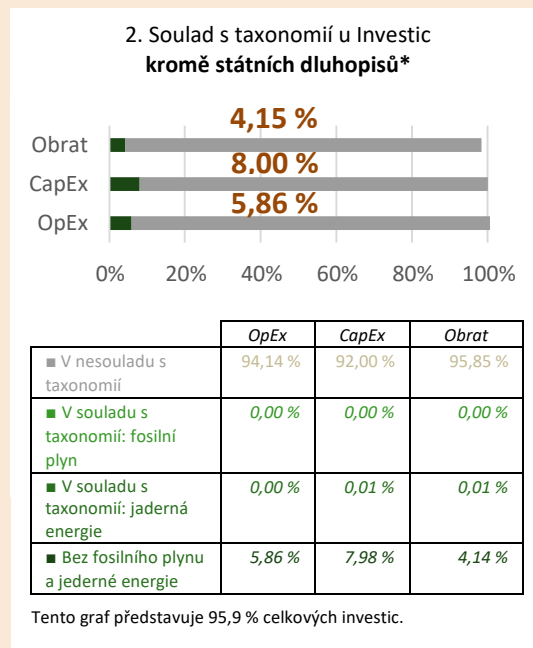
2. Soulad s taxonomií u Investic
**kromě státních dluhopisů***

Obrat 4,15 %
CapEx 8.00 %
OpEx 5,86 %

0% 20% 40% 60% 80% 100%

| | OpEx | CapEx | Obrat |
|---|---|---|---|
| ■ V nesouladu s taxonomií | 94,14 % | 92,00 % | 95,85 % |
| ■ V souladu s taxonomií: fosilní plyn | 0,00 % | 0,00 % | 0,00 % |
| ■ V souladu s taxonomií: jaderná energie | 0,00 % | 0,01 % | 0,01 % |
| ■ Bez fosilního plynu a jederné energie | 5,86 % | 7,98 % | 4,14 % |

Tento graf představuje 95,9 % celkových investic.